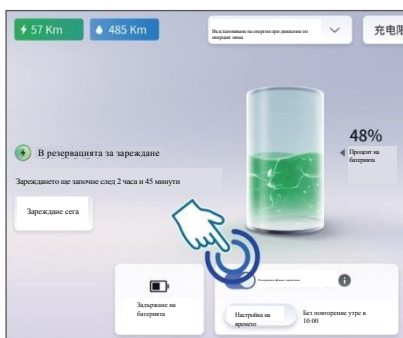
57 Km
485 Km
Възстановяване на енергия при движение по инерция зима
充电
48%
Процент на батерията
В резервацията за зареждане
Зареждането ще започне след 2 часа и 45 минути
Зареждане сега
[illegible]
Задържане на батерията
Настройка на времето
Без повторение утре в 10:00